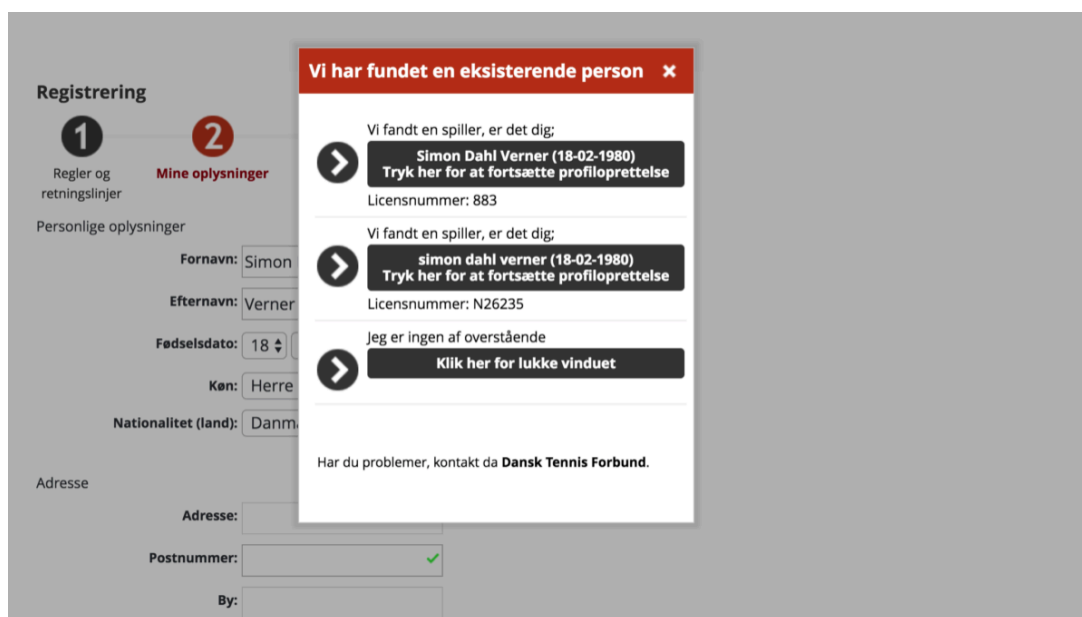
Registrering

1
Regler og retningslinjer

2
Mine oplysninger

Personlige oplysninger

Fornavn: Simon

Efternavn: Verner

Fødselsdato: 18

Køn: Herre

Nationalitet (land): Danm

Adresse

Adresse:

Postnummer:

By:

Vi har fundet en eksisterende person ×

Vi fandt en spiller, er det dig;

Simon Dahl Verner (18-02-1980)
Tryk her for at fortsætte profiloprettelse

Licensnummer: 883

Vi fandt en spiller, er det dig;

simon dahl verner (18-02-1980)
Tryk her for at fortsætte profiloprettelse

Licensnummer: N26235

Jeg er ingen af overstående

Klik her for lukke vinduet

Har du problemer, kontakt da Dansk Tennis Forbund.